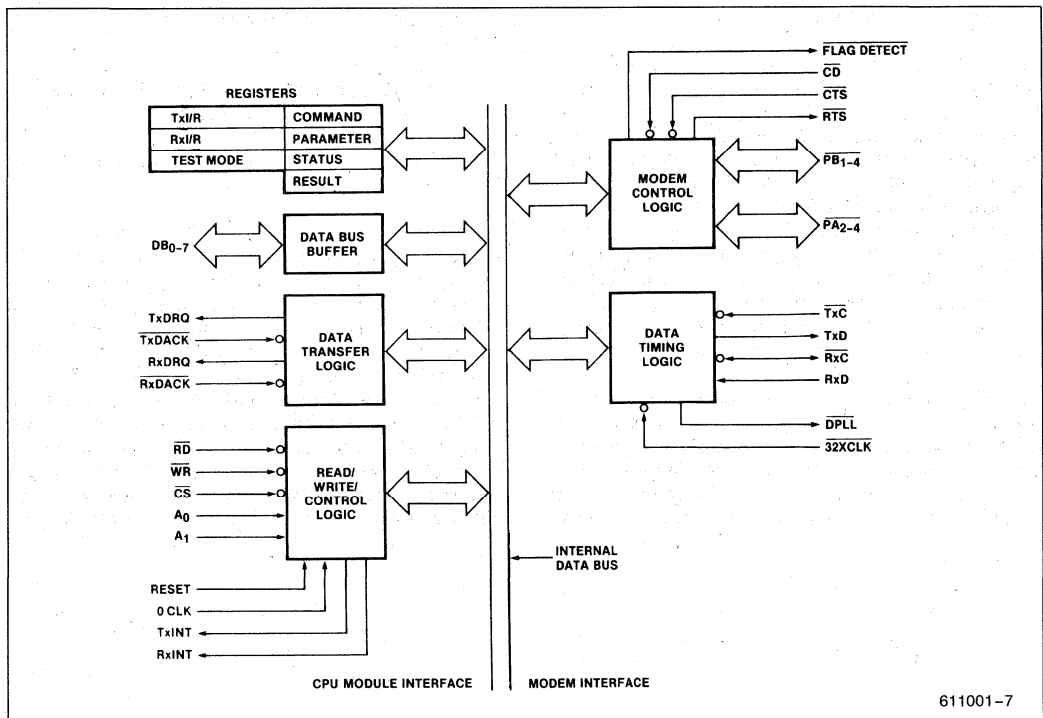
REGISTERS

| TxI/R | COMMAND |
|---|---|
| RxI/R | PARAMETER |
| TEST MODE | STATUS |
| | RESULT |

DB$_{0-7}$

DATA BUS BUFFER

TxDRQ
$\overline{TxDACK}$
RxDRQ
$\overline{RxDACK}$

DATA TRANSFER LOGIC

$\overline{RD}$
$\overline{WR}$
$\overline{CS}$
A$_0$
A$_1$

READ/ WRITE/ CONTROL LOGIC

RESET
0 CLK
TxINT
RxINT

INTERNAL DATA BUS

$\overline{FLAG\ DETECT}$
$\overline{CD}$
$\overline{CTS}$
$\overline{RTS}$

MODEM CONTROL LOGIC

$\overline{PB_{1-4}}$
$\overline{PA_{2-4}}$

DATA TIMING LOGIC

$\overline{TxC}$
TxD
$\overline{RxC}$
RxD
$\overline{DPLL}$
$\overline{32XCLK}$

CPU MODULE INTERFACE

MODEM INTERFACE

611001–7